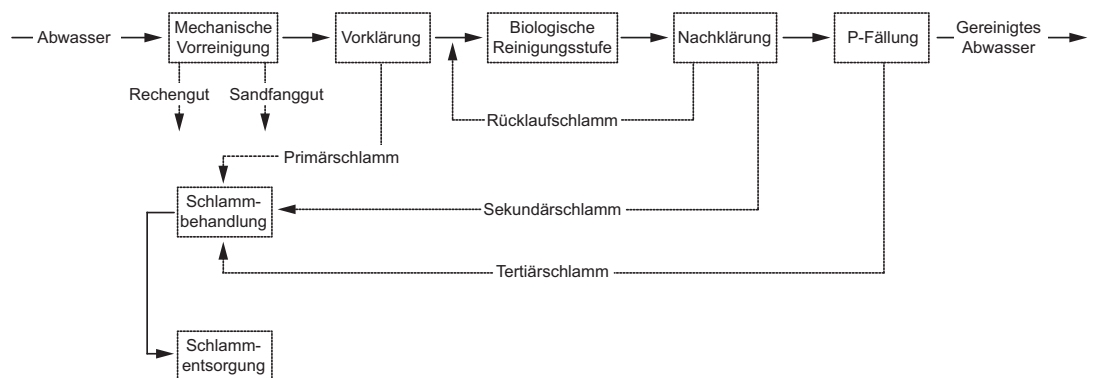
Abwasser

Mechanische Vorreinigung

Vorklärung

Biologische Reinigungsstufe

Nachklärung

P-Fällung

Gereinigtes Abwasser

Rechengut

Sandfanggut

Rücklaufschlamm

Primärschlamm

Schlammbehandlung

Sekundärschlamm

Tertiärschlamm

Schlammentsorgung